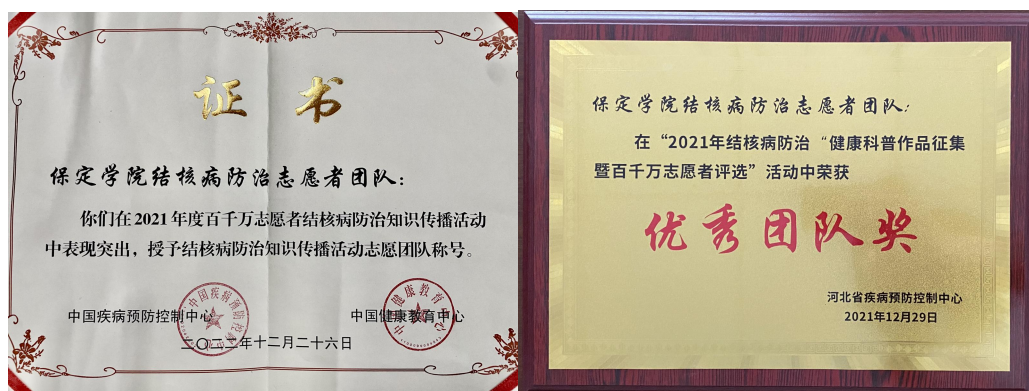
证书

保定学院结核病防治志愿者团队：

你们在2021年度百千万志愿者结核病防治知识传播活动中表现突出，授予结核病防治知识传播活动志愿团队称号。

中国疾病预防控制中心

中国健康教育中心

二〇二二年十二月二十六日

中国疾病预防控制中心

中国健康教育中心

保定学院结核病防治志愿者团队：

在“2021年结核病防治“健康科普作品征集暨百千万志愿者评选”活动中荣获

优秀团队奖

河北省疾病预防控制中心

2021年12月29日